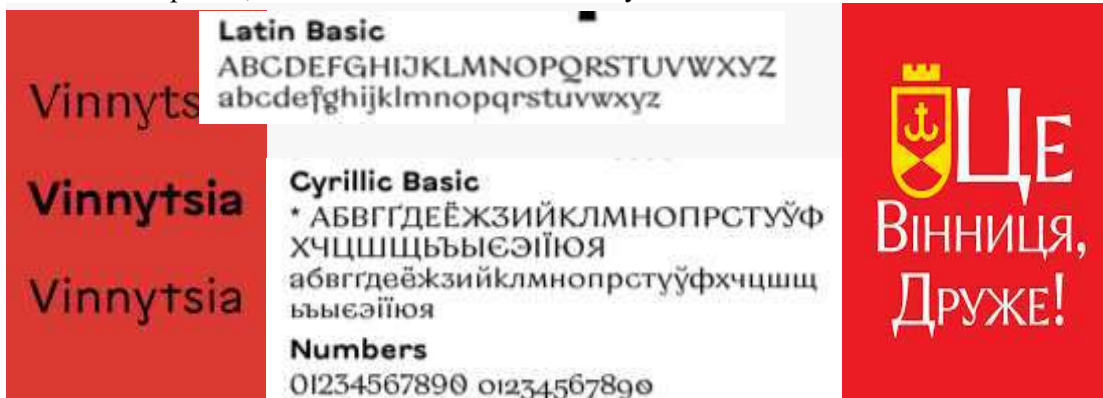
Vinnyts

Vinnytsia

Vinnytsia

Latin Basic
ABCDEFGHIJKLMNOPQRSTUVWXYZ
abcdefghijklmnopqrstuvwxyz

Cyrillic Basic
* АБВГҐДЕЁЖЗИЙКЛМНОПРСТУЎФ ХЧЦШЩЬЪЫЕЄЭІЇЮЯ
абвгґдеёжзийклмнопрстуўфхчцшщ ьъыеєэіїюя

Numbers
01234567890 01234567890

Це Вінниця, Друже!